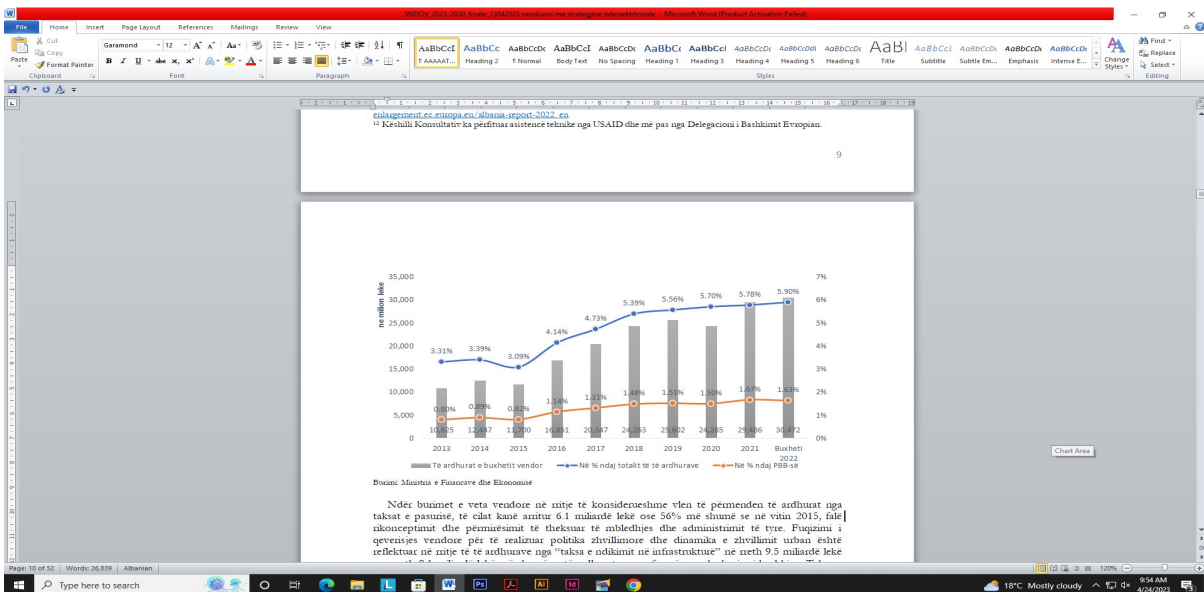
SNDQV_2023-2030_finale_13042023 vendimi me strategjine ndersektoriale - Microsoft Word (Product Activation Failed)

File Home Insert Page Layout References Mailings Review View

Cut Copy Format Painter Paste Clipboard
Garamond 12 Font
Paragraph
AaBbCcI ¶ AAAAAT... AaBbCc Heading 2 AaBbCcDc ¶ Normal AaBbCcI Body Text AaBbCcDc No Spacing AaBbC Heading 1 AaBbCcI Heading 3 AaBbCcDc Heading 4 AaBbCcDdI Heading 5 AaBbCcDc Heading 6 AaBl Title AaBbCcI Subtitle AaBbCcDc Subtle Em... AaBbCcDc Emphasis AaBbCcDc Intense E... Styles
Change Styles
Find Replace Select Editing

enlargement.ec.europa.eu/albania-report-2022_en
¹² Këshilli Konsultativ ka përfituar asistencë teknike nga USAID dhe më pas nga Delegacioni i Bashkimit Evropian.

9

| | 2013 | 2014 | 2015 | 2016 | 2017 | 2018 | 2019 | 2020 | 2021 | Buxheti 2022 |
|---|---|---|---|---|---|---|---|---|---|---|
| Të ardhurat e buxhetit vendor | 10,825 | 12,447 | 11,700 | 16,851 | 20,347 | 24,263 | 25,602 | 24,285 | 29,686 | 30,472 |
| Në % ndaj totalit të të ardhurave | 3.31% | 3.39% | 3.09% | 4.14% | 4.73% | 5.39% | 5.56% | 5.70% | 5.78% | 5.90% |
| Në % ndaj PBB-së | 0.80% | 0.89% | 0.82% | 1.14% | 1.31% | 1.48% | 1.51% | 1.50% | 1.67% | 1.83% |

ne milion leke
35,000 30,000 25,000 20,000 15,000 10,000 5,000 0
7% 6% 5% 4% 3% 2% 1% 0%

Chart Area

Burimi: Ministria e Financave dhe Ekonomisë

Ndër burimet e veta vendore në rritje të konsiderueshme vlen të përmenden të ardhurat nga taksat e pasurisë, të cilat kanë arritur 6.1 miliardë lekë ose 56% më shumë se në vitin 2015, falë rikonceptimit dhe përmirësimit të theksuar të mbledhjes dhe administrimit të tyre. Fuqizimi i qeverisjes vendore për të realizuar politika zhvillimore dhe dinamika e zhvillimit urban është reflektuar në rritje të të ardhurave nga "taksa e ndikimit në infrastrukturë" në rreth 9.5 miliardë lekë

Page: 10 of 52 Words: 26,839 Albanian 120%
Type here to search
18°C Mostly cloudy 9:54 AM 4/24/2023